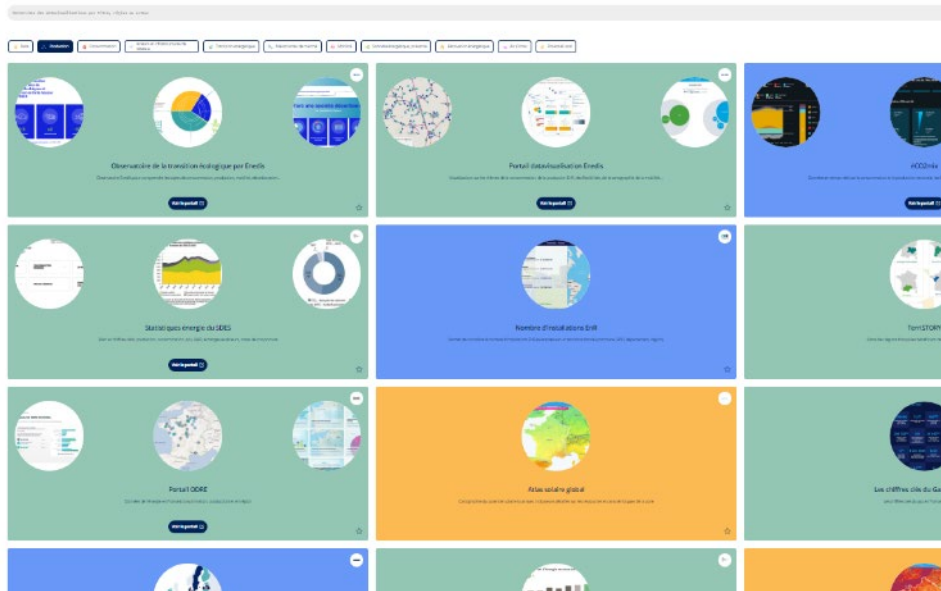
Rechercher des datavisualisations par mots, objets ou zones

Tous | Production | Consommation | Acteurs et infrastructures de réseaux | Transition énergétique | Mouvements de marché | Mobilité | Sensibilisation grand public | Rénovation énergétique | Air & Climat | Divers & Autre

Observatoire de la transition écologique par Enedis

Observatoire Enedis pour comprendre les données de consommation, production, mobilité électrique...

Voir le portail

Portail datavisualisation Enedis

Voir le portail

éCO2mix

Voir le portail

Statistiques énergie du SDES

Voir le portail

Nombre d'installations EnR

TerriSTORY

Portail ODRE

Voir le portail

Atlas solaire global

Les chiffres clés du Ga